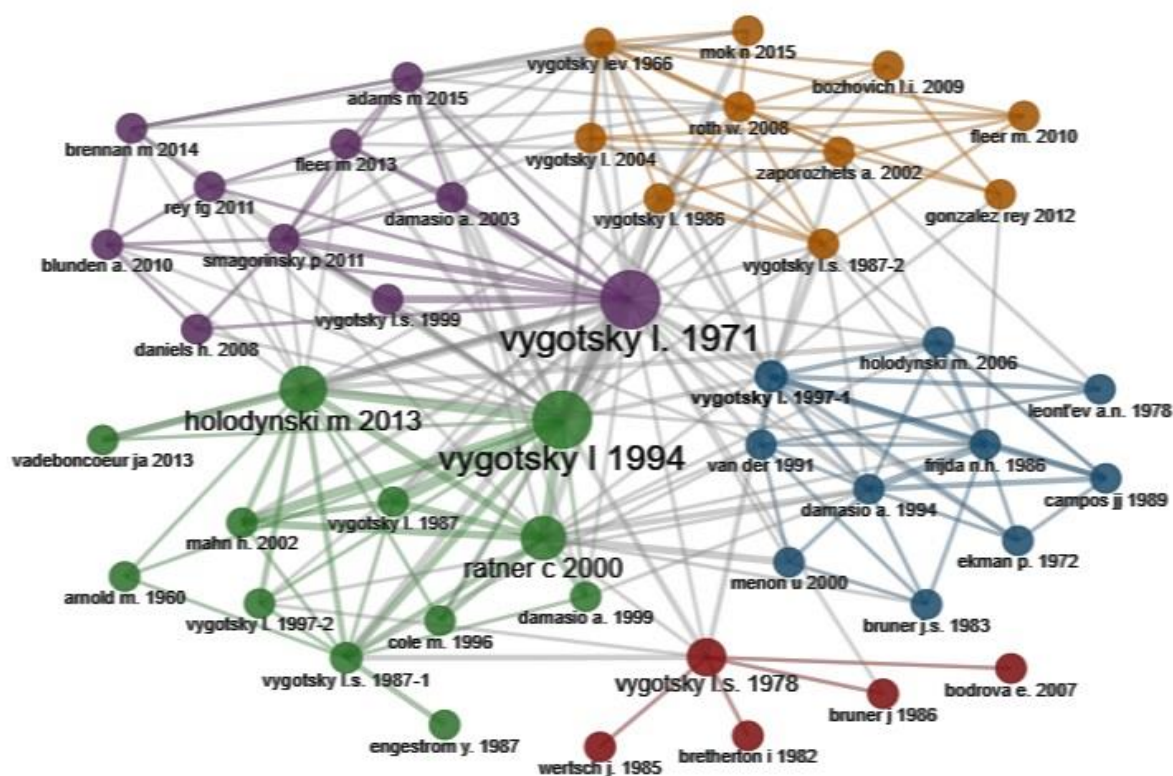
vygotsky lev 1966
mok n 2015
bozhovich l.i. 2009
adams m 2015
roth w. 2008
fleer m. 2010
brennan m 2014
fleer m 2013
vygotsky l. 2004
zaporozhets a. 2002
rey fg 2011
damasio a. 2003
vygotsky l. 1986
gonzalez rey 2012
blunden a. 2010
smagorinsky p 2011
vygotsky l.s. 1987-2
vygotsky l.s. 1999
daniels h. 2008
vygotsky l. 1971
holodynski m. 2006
vygotsky l. 1997-1
leont'ev a.n. 1978
holodynski m 2013
vadeboncoeur ja 2013
vygotsky l 1994
van der 1991
frijda n.h. 1986
campos jj 1989
damasio a. 1994
vygotsky l. 1987
mahn h. 2002
ekman p. 1972
ratner c 2000
menon u 2000
arnold m. 1960
damasio a. 1999
vygotsky l. 1997-2
cole m. 1996
bruner j.s. 1983
vygotsky l.s. 1987-1
vygotsky l.s. 1978
bodrova e. 2007
bruner j 1986
engestrom y. 1987
wertsch j. 1985
bretherton i 1982